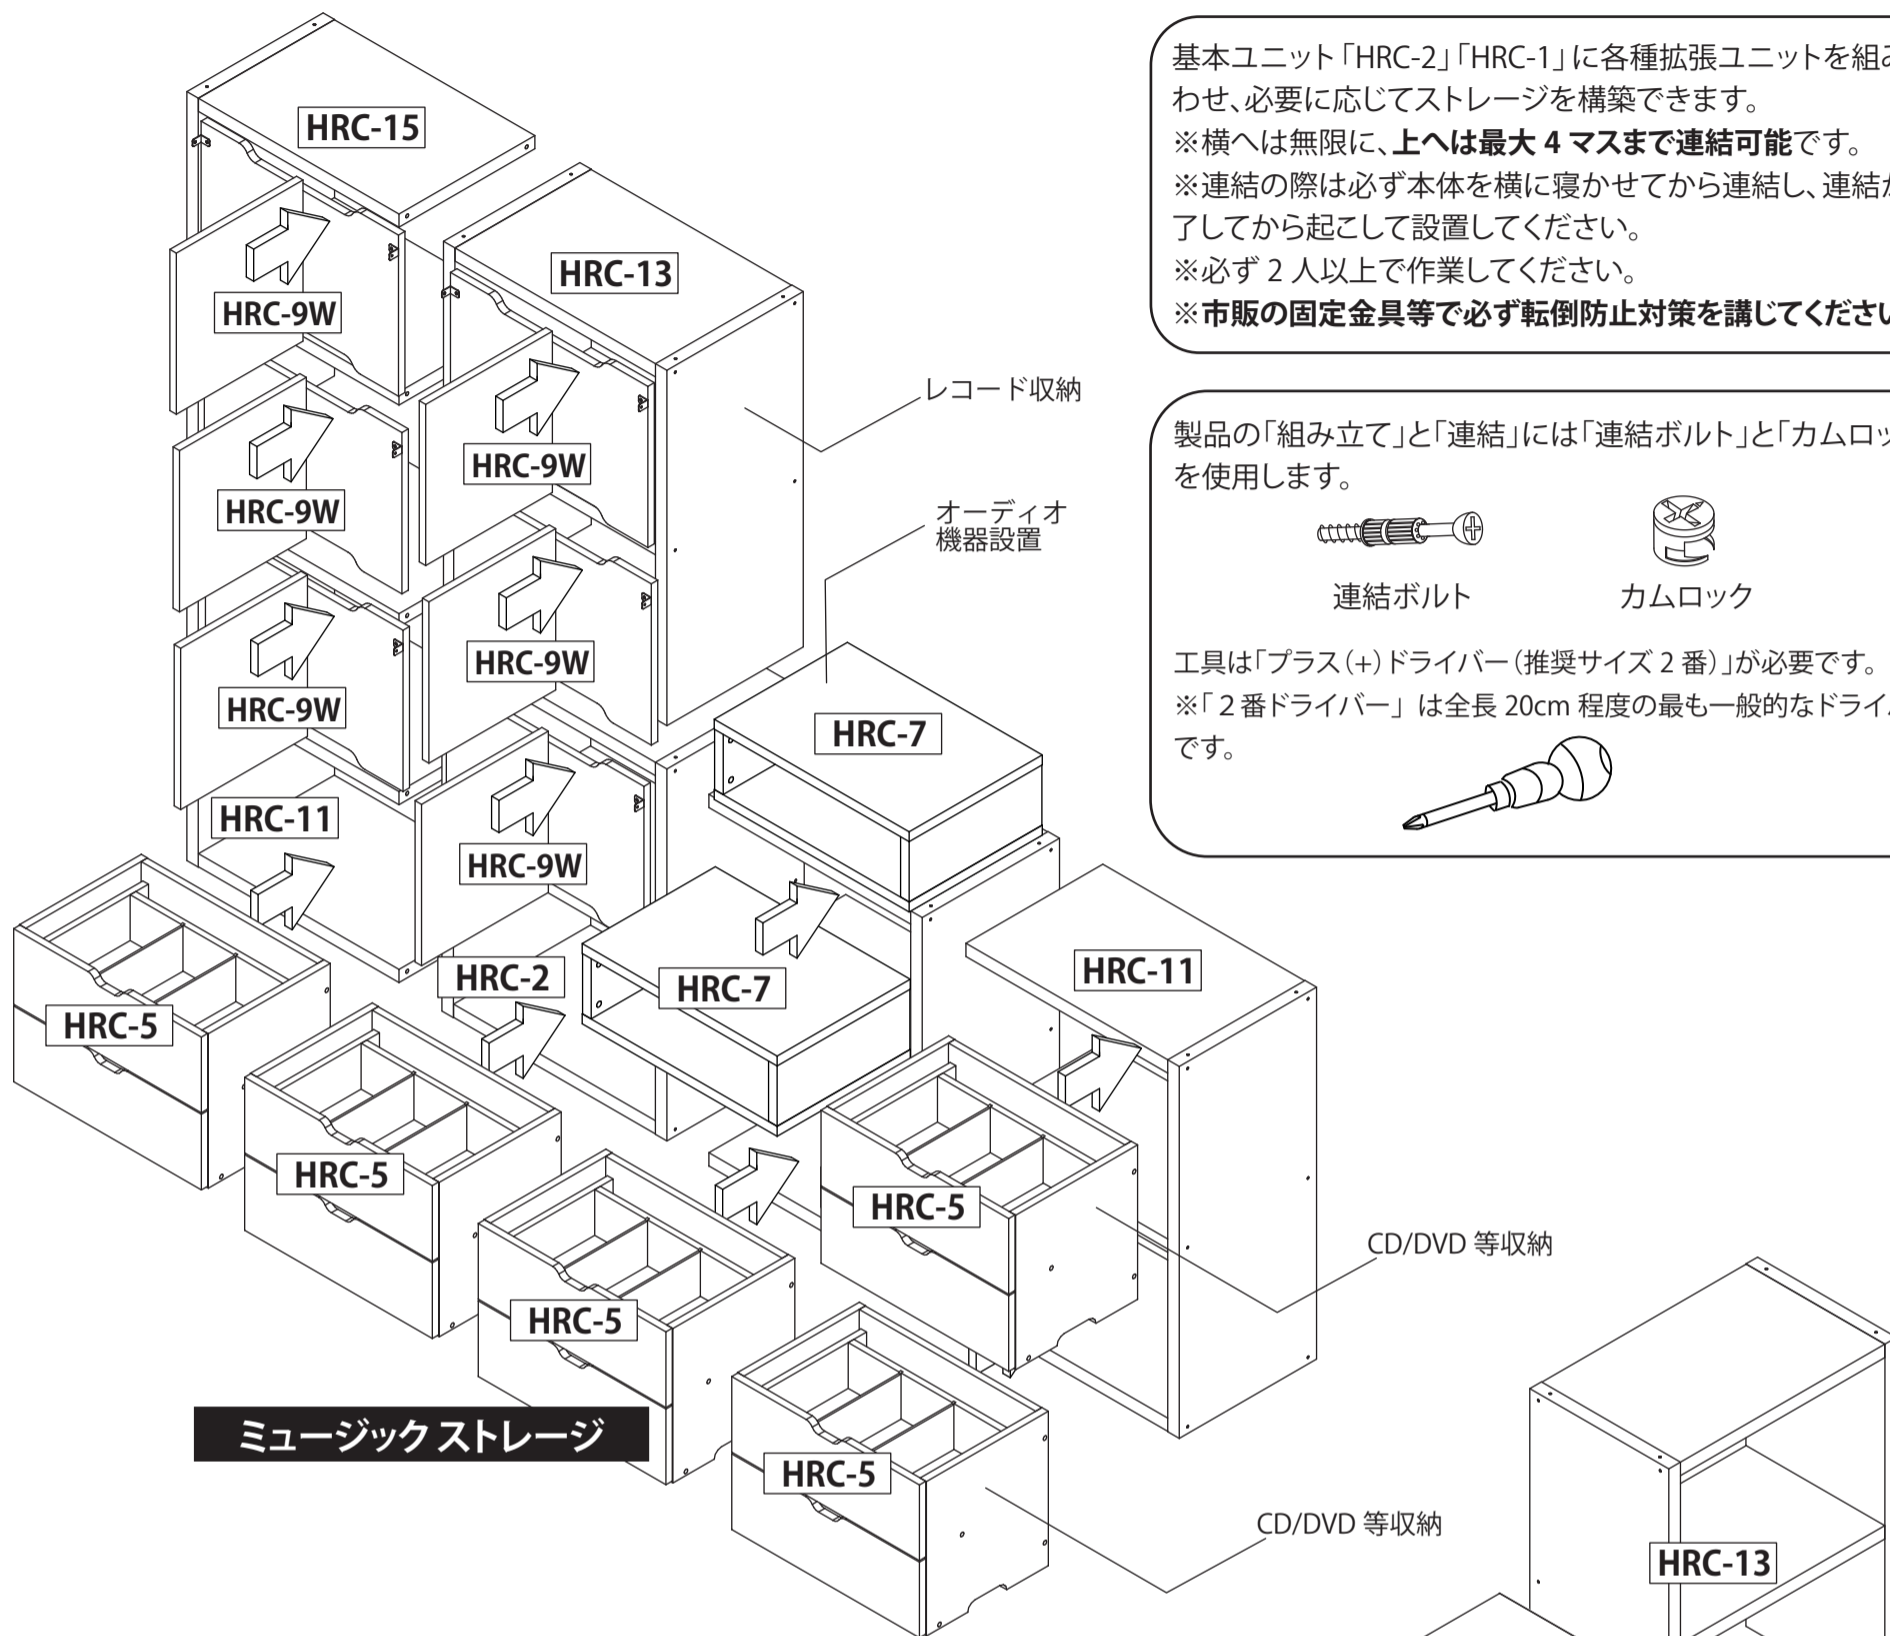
基本ユニット「HRC-2」「HRC-1」に各種拡張ユニットを組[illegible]わせ、必要に応じてストレージを構築できます。
※横へは無限に、**上へは最大 4 マスまで連結可能**です。
※連結の際は必ず本体を横に寝かせてから連結し、連結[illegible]了してから起こして設置してください。
※必ず 2 人以上で作業してください。
**※市販の固定金具等で必ず転倒防止対策を講じてくださ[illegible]**

製品の「組み立て」と「連結」には「連結ボルト」と「カムロ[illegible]を使用します。

連結ボルト

カムロック

工具は「プラス(+)ドライバー(推奨サイズ 2 番)」が必要です。
※「2 番ドライバー」は全長 20cm 程度の最も一般的なドライ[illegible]です。

HRC-15
HRC-13
HRC-9W
HRC-9W
HRC-9W
HRC-9W
HRC-9W
HRC-9W
HRC-11
HRC-9W
レコード収納
オーディオ機器設置
HRC-7
HRC-2
HRC-7
HRC-11
HRC-5
HRC-5
HRC-5
HRC-5
HRC-5
CD/DVD 等収納
CD/DVD 等収納
ミュージック ストレージ
HRC-13